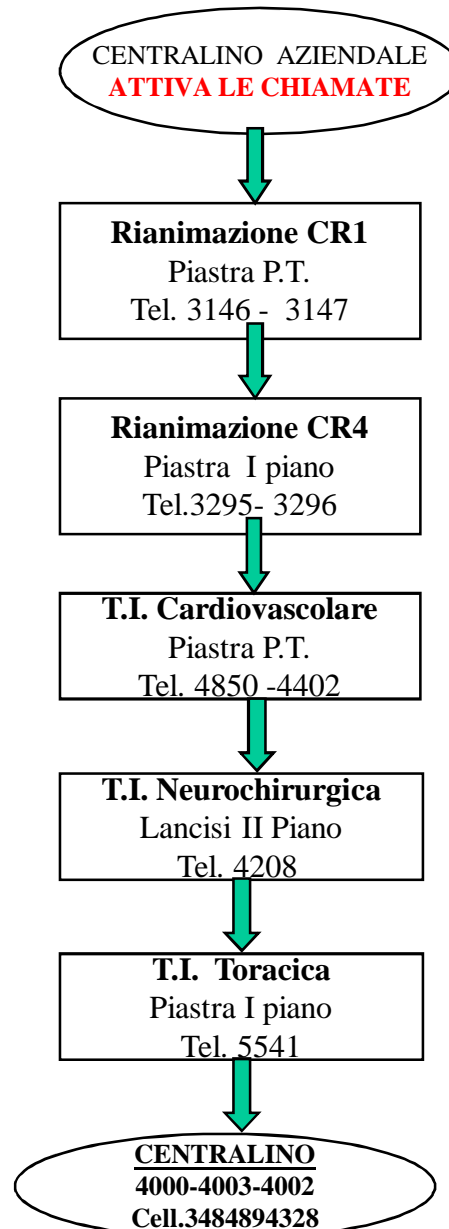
CENTRALINO AZIENDALE
ATTIVA LE CHIAMATE

Rianimazione CR1
Piastra P.T.
Tel. 3146 - 3147

Rianimazione CR4
Piastra I piano
Tel.3295- 3296

T.I. Cardiovascolare
Piastra P.T.
Tel. 4850 -4402

T.I. Neurochirurgica
Lancisi II Piano
Tel. 4208

T.I. Toracica
Piastra I piano
Tel. 5541

CENTRALINO
4000-4003-4002
Cell.3484894328